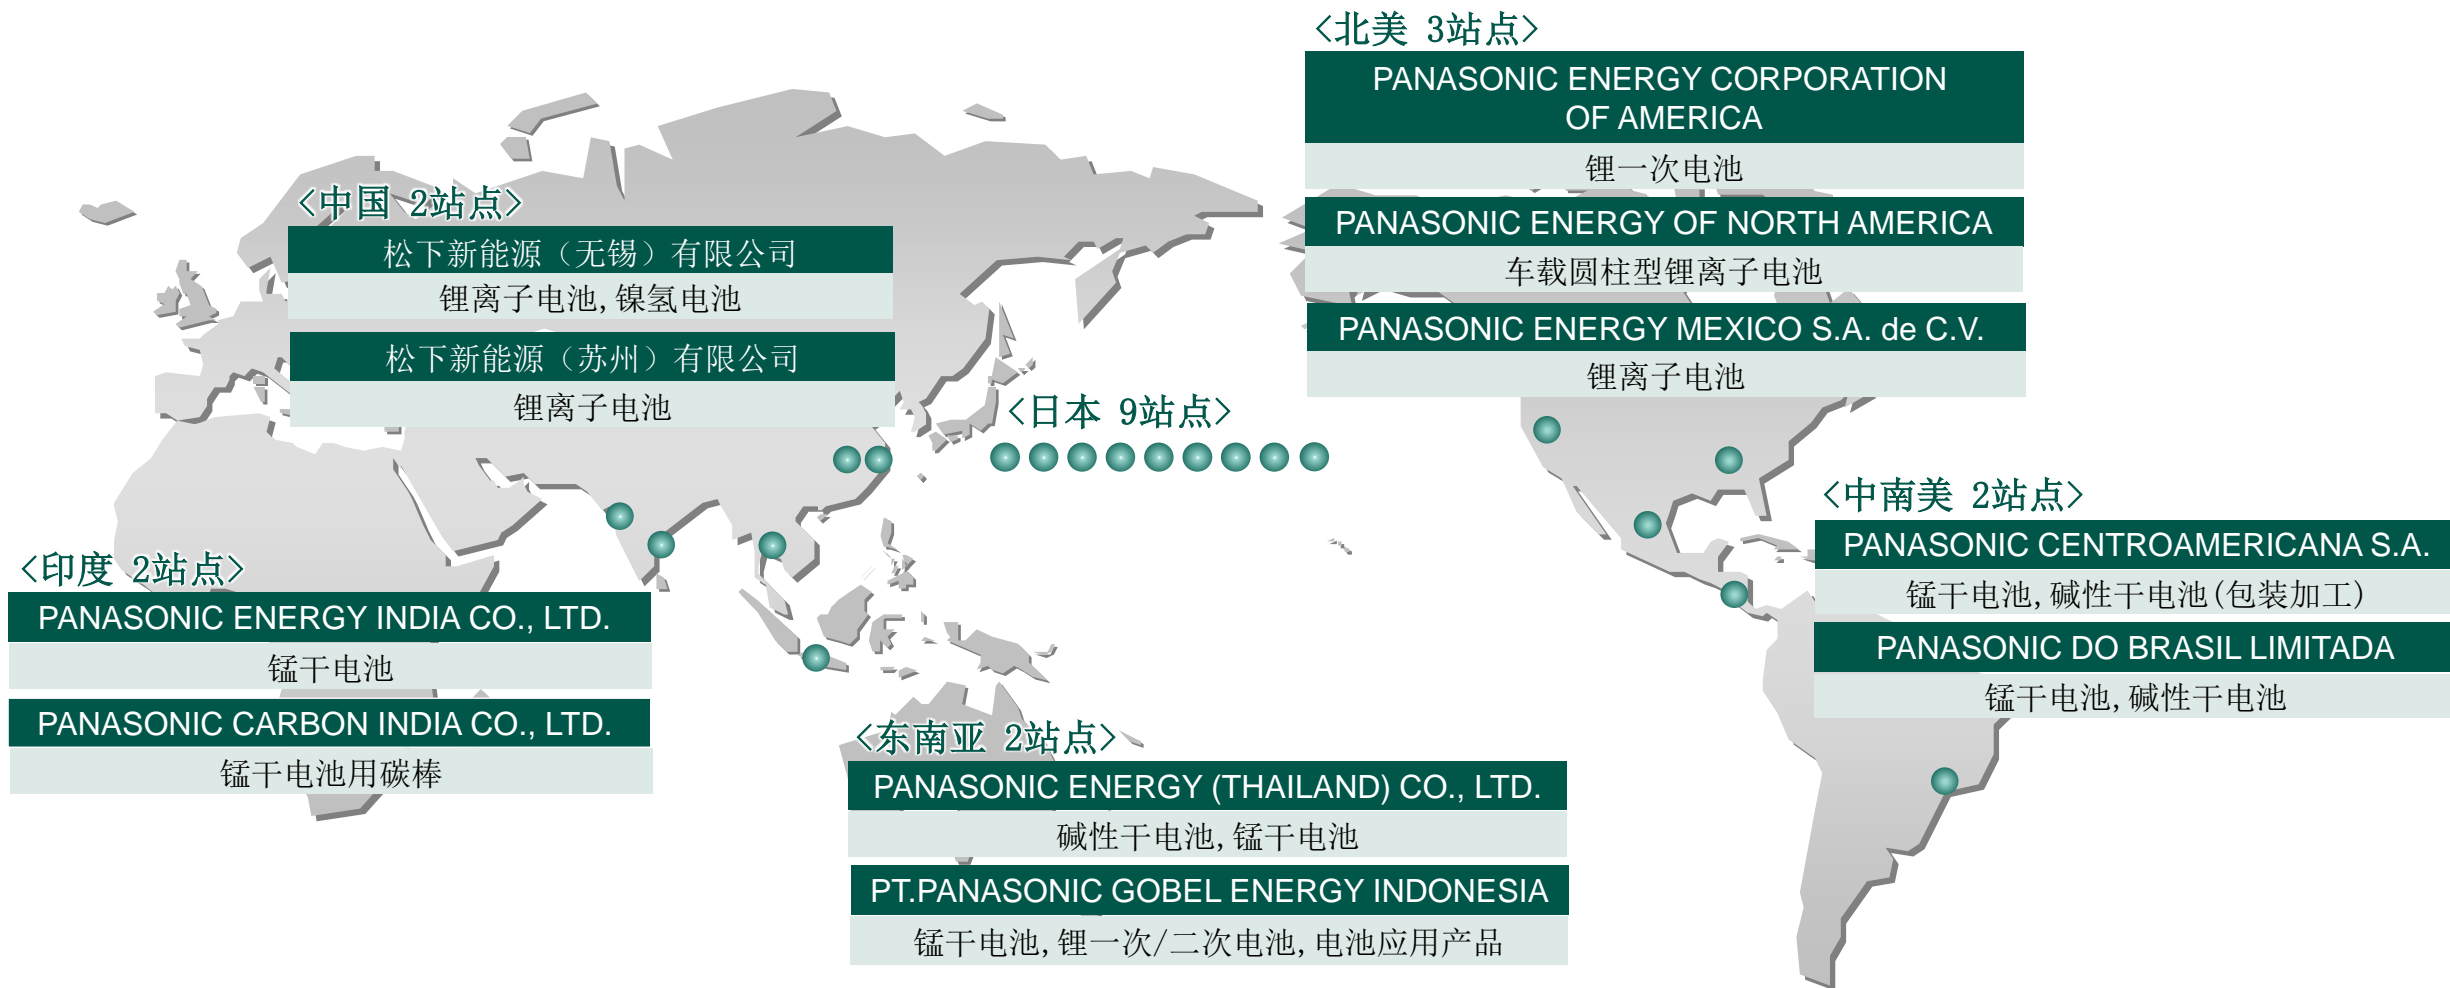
〈北美 3站点〉

PANASONIC ENERGY CORPORATION OF AMERICA

锂一次电池

PANASONIC ENERGY OF NORTH AMERICA

车载圆柱型锂离子电池

PANASONIC ENERGY MEXICO S.A. de C.V.

锂离子电池

〈中国 2站点〉

松下新能源（无锡）有限公司

锂离子电池，镍氢电池

松下新能源（苏州）有限公司

锂离子电池

〈日本 9站点〉

〈中南美 2站点〉

PANASONIC CENTROAMERICANA S.A.

锰干电池，碱性干电池（包装加工）

PANASONIC DO BRASIL LIMITADA

锰干电池，碱性干电池

〈印度 2站点〉

PANASONIC ENERGY INDIA CO., LTD.

锰干电池

PANASONIC CARBON INDIA CO., LTD.

锰干电池用碳棒

〈东南亚 2站点〉

PANASONIC ENERGY (THAILAND) CO., LTD.

碱性干电池，锰干电池

PT.PANASONIC GOBEL ENERGY INDONESIA

锰干电池，锂一次/二次电池，电池应用产品